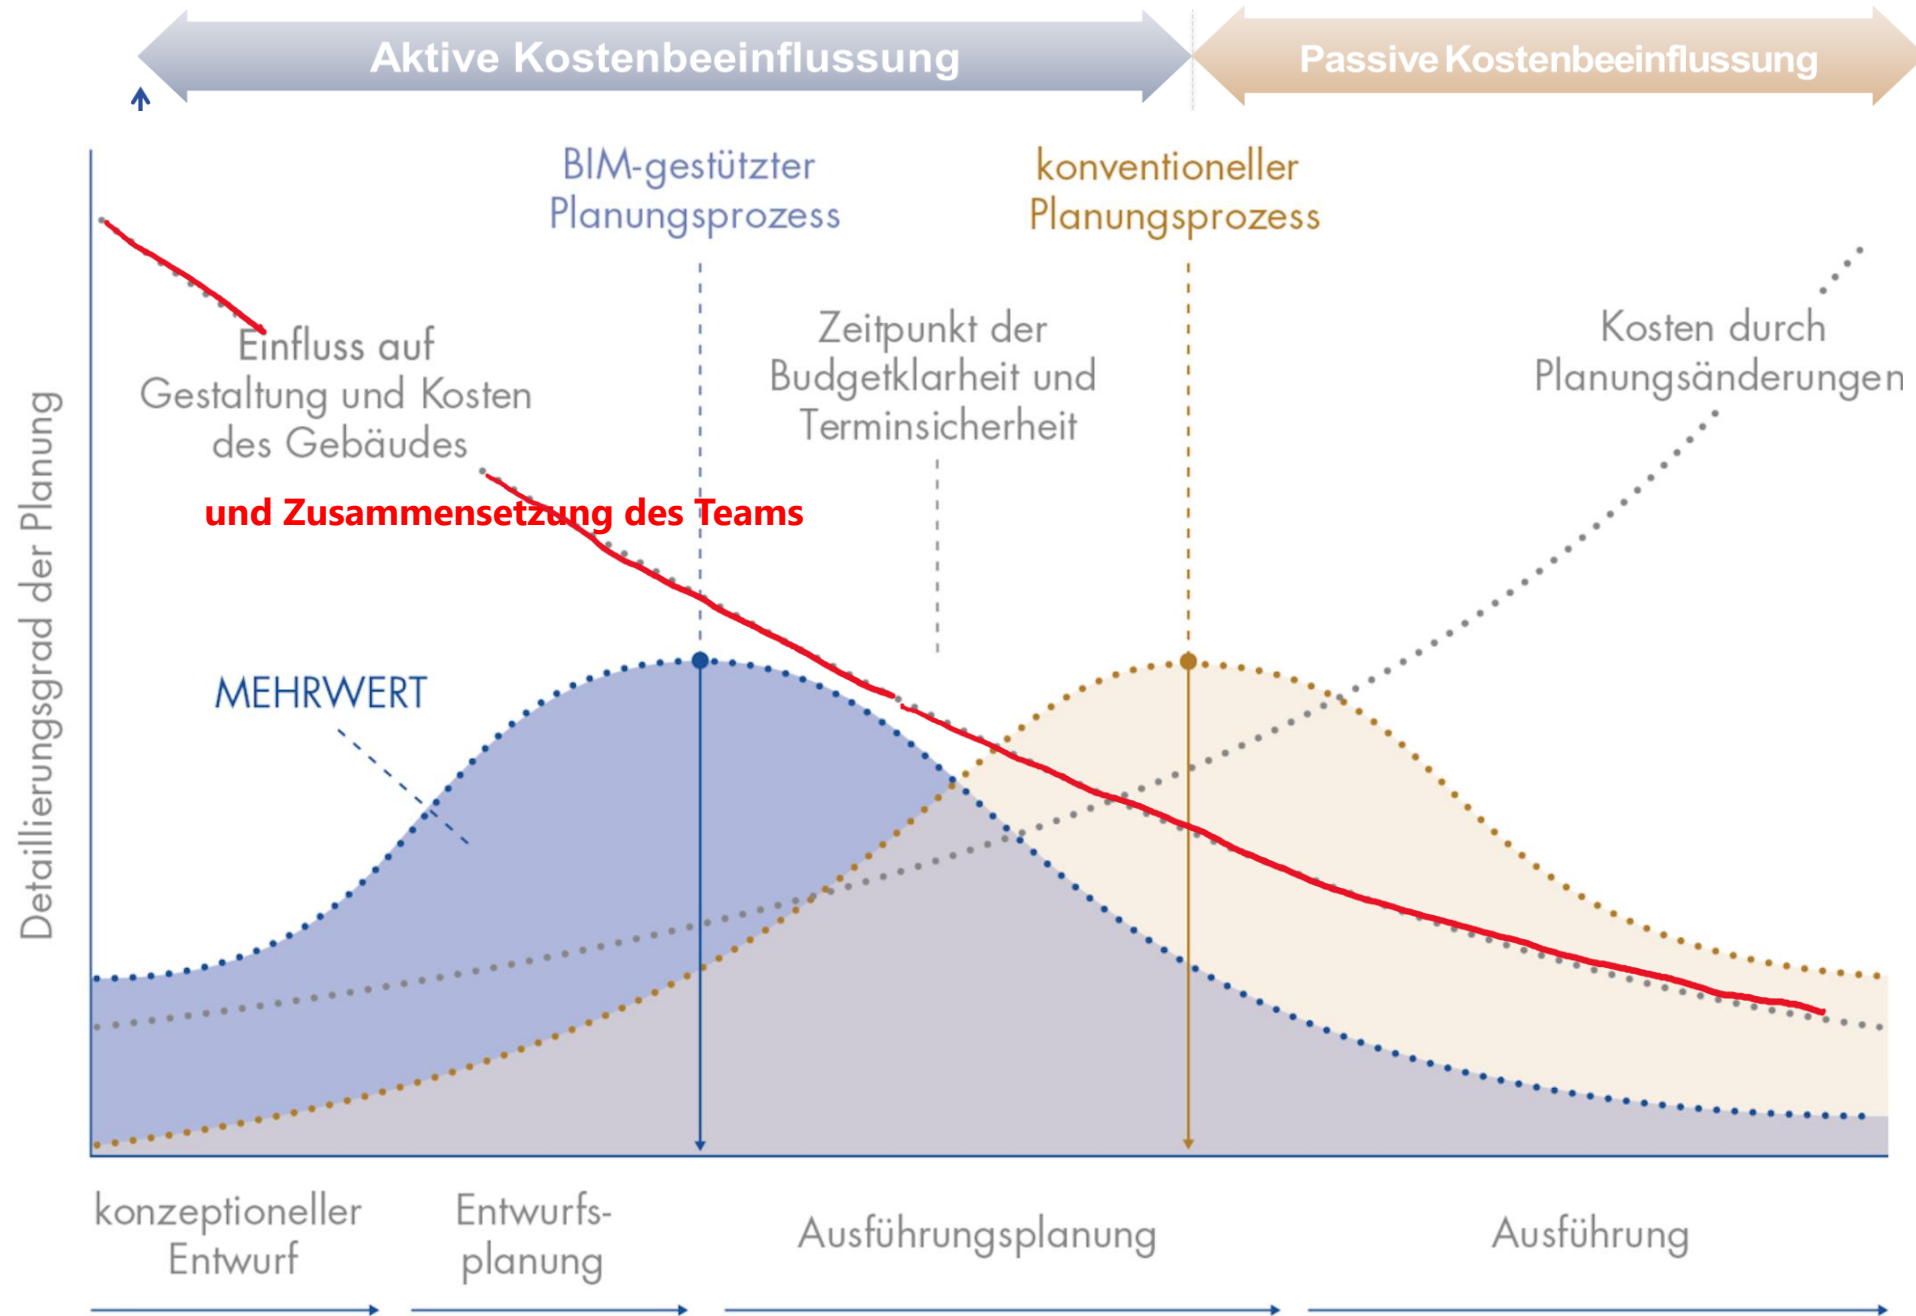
Aktive Kostenbeeinflussung

Passive Kostenbeeinflussung

BIM-gestützter Planungsprozess

konventioneller Planungsprozess

Einfluss auf Gestaltung und Kosten des Gebäudes

und Zusammensetzung des Teams

Zeitpunkt der Budgetklarheit und Terminsicherheit

Kosten durch Planungsänderungen

MEHRWERT

Detaillierungsgrad der Planung

konzeptioneller Entwurf

Entwurfsplanung

Ausführungsplanung

Ausführung